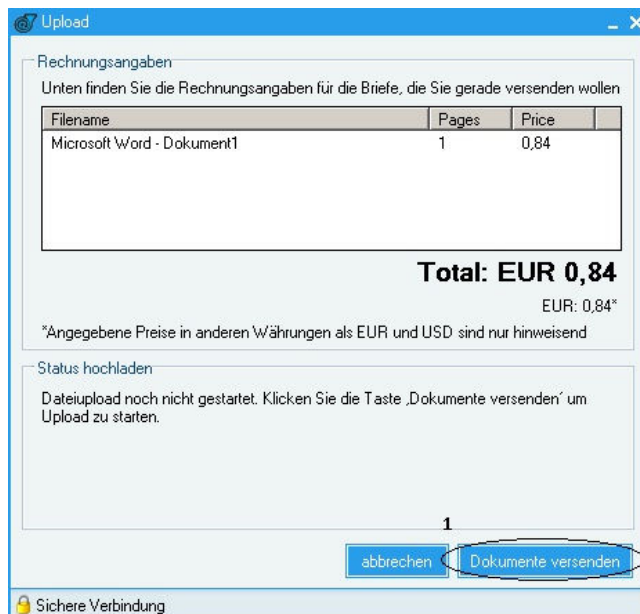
Upload

_ X

Rechnungsangaben

Unten finden Sie die Rechnungsangaben für die Briefe, die Sie gerade versenden wollen

| Filename | Pages | Price |
|---|---|---|
| Microsoft Word - Dokument1 | 1 | 0,84 |

Total: EUR 0,84

EUR: 0,84*

*Angegebene Preise in anderen Währungen als EUR und USD sind nur hinweisend

Status hochladen

Dateiupload noch nicht gestartet. Klicken Sie die Taste ‚Dokumente versenden´ um Upload zu starten.

1

abbrechen

Dokumente versenden

Sichere Verbindung